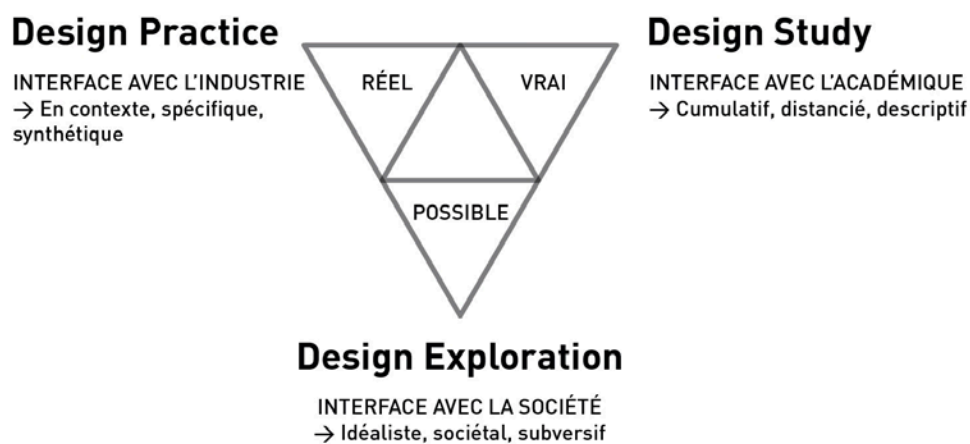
Design Practice

INTERFACE AVEC L'INDUSTRIE
→ En contexte, spécifique, synthétique

RÉEL

VRAI

POSSIBLE

Design Study

INTERFACE AVEC L'ACADÉMIQUE
→ Cumulatif, distancié, descriptif

Design Exploration

INTERFACE AVEC LA SOCIÉTÉ
→ Idéaliste, sociétal, subversif